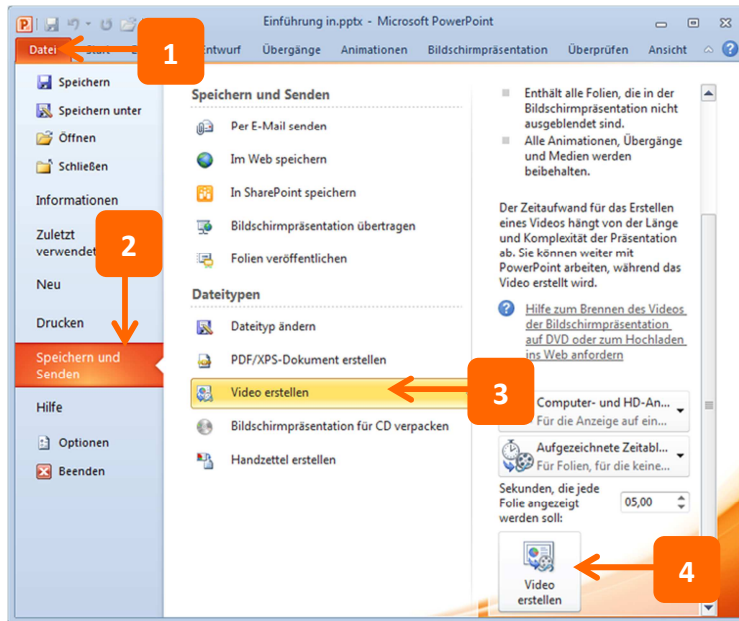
Einführung in.pptx - Microsoft PowerPoint

Datei Start Entwurf Übergänge Animationen Bildschirmpräsentation Überprüfen Ansicht

1

Speichern
Speichern unter
Öffnen
Schließen
Informationen
Zuletzt verwendet
Neu
Drucken
Speichern und Senden
Hilfe
Optionen
Beenden

2

Speichern und Senden
Per E-Mail senden
Im Web speichern
In SharePoint speichern
Bildschirmpräsentation übertragen
Folien veröffentlichen

Dateitypen
Dateityp ändern
PDF/XPS-Dokument erstellen
Video erstellen
Bildschirmpräsentation für CD verpacken
Handzettel erstellen

3

Enthält alle Folien, die in der Bildschirmpräsentation nicht ausgeblendet sind.
Alle Animationen, Übergänge und Medien werden beibehalten.

Der Zeitaufwand für das Erstellen eines Videos hängt von der Länge und Komplexität der Präsentation ab. Sie können weiter mit PowerPoint arbeiten, während das Video erstellt wird.

Hilfe zum Brennen des Videos der Bildschirmpräsentation auf DVD oder zum Hochladen ins Web anfordern

Computer- und HD-An...
Für die Anzeige auf ein...

Aufgezeichnete Zeitabl...
Für Folien, für die keine...

Sekunden, die jede Folie angezeigt werden soll:
05,00

Video erstellen

4